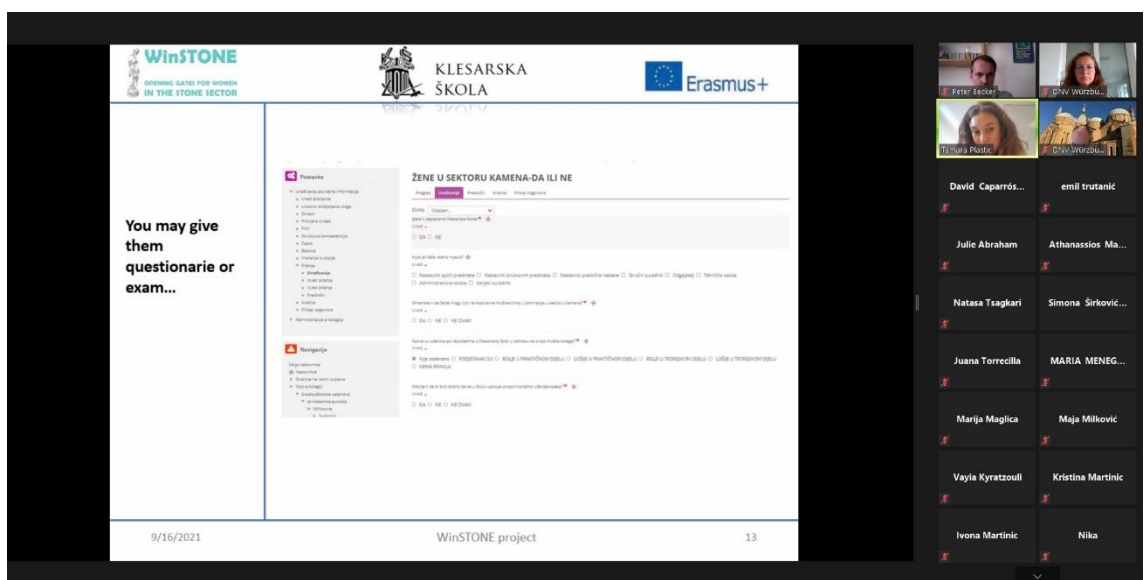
WinSTONE
OPENING GATES FOR WOMEN IN THE STONE SECTOR

KLESARSKA ŠKOLA

Erasmus+

You may give them questionarie or exam...

Postavke

Navigacija

ŽENE U SEKTORU KAMENA-DA ILI NE

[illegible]

DA NE

DA NE NE ZNAM

DA NE NE ZNAM

9/16/2021

WinSTONE project

13

Peter Becker

DNV Würzbu...

Tamara Plastic

DNV Würzbu...

David Caparrós...

emil trutanić

Julie Abraham

Athanassios Ma...

Natasa Tsagkari

Simona Širković...

Juana Torrecilla

MARIA MENEG...

Marija Maglica

Maja Milković

Vayia Kyratzouli

Kristina Martinic

Ivona Martinic

Nika